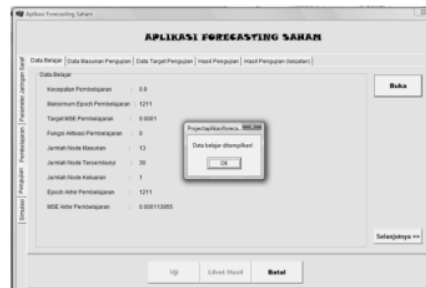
Aplikasi Forecasting Saham

APLIKASI FORECASTING SAHAM

Parameter Jaringan Saraf | Pembelajaran | Pengujian | Simulasi

Data Belajar | Data Masukan Pengujian | Data Target Pengujian | Hasil Pengujian | Hasil Pengujian (lanjutan)

Data Belajar

Kecepatan Pembelajaran : 0.9

Maksimum Epoch Pembelajaran : 1211

Target MSE Pembelajaran : 0.0001

Fungsi Aktivasi Pembelajaran : 0

Jumlah Node Masukan : 13

Jumlah Node Tersembunyi : 30

Jumlah Node Keluaran : 1

Epoch Akhir Pembelajaran : 1211

MSE Akhir Pembelajaran : 0.000113055

Project\AplikasiForeca...

Data belajar ditampilkan!

OK

Buka

Selanjutnya >>

Uji

Lihat Hasil

Batal